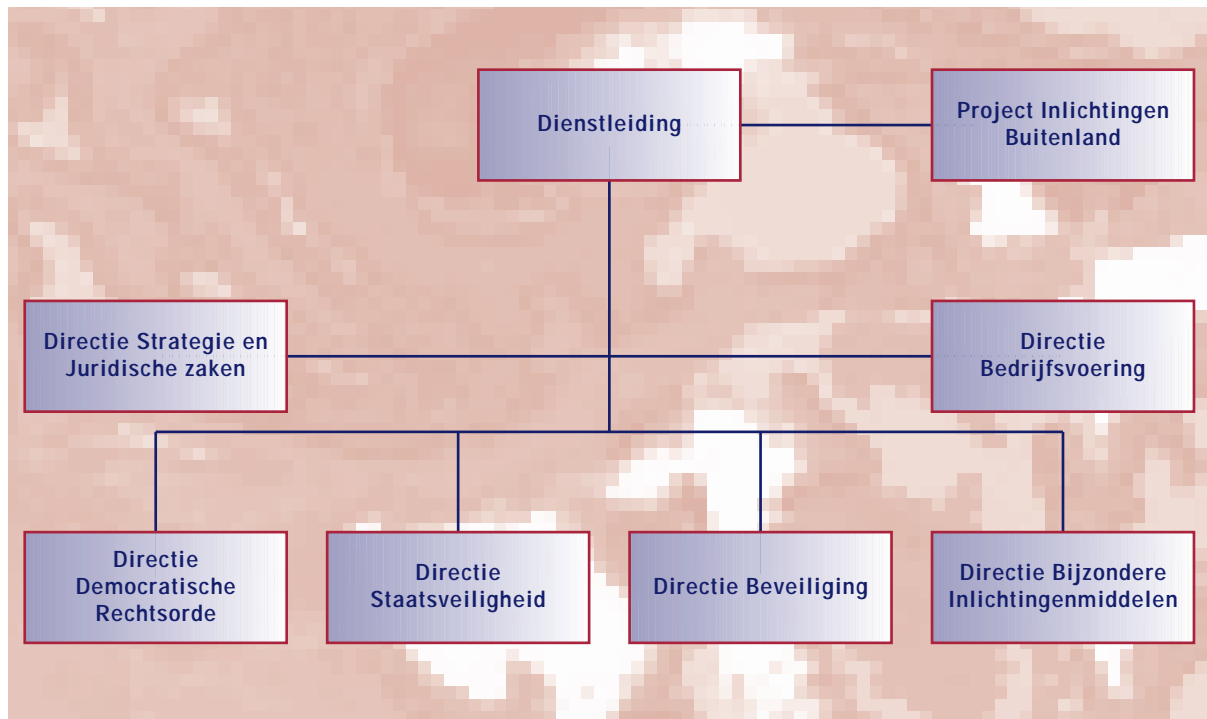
Dienstleiding

Project Inlichtingen Buitenland

Directie Strategie en Juridische zaken

Directie Bedrijfsvoering

Directie Democratische Rechtsorde

Directie Staatsveiligheid

Directie Beveiliging

Directie Bijzondere Inlichtingenmiddelen